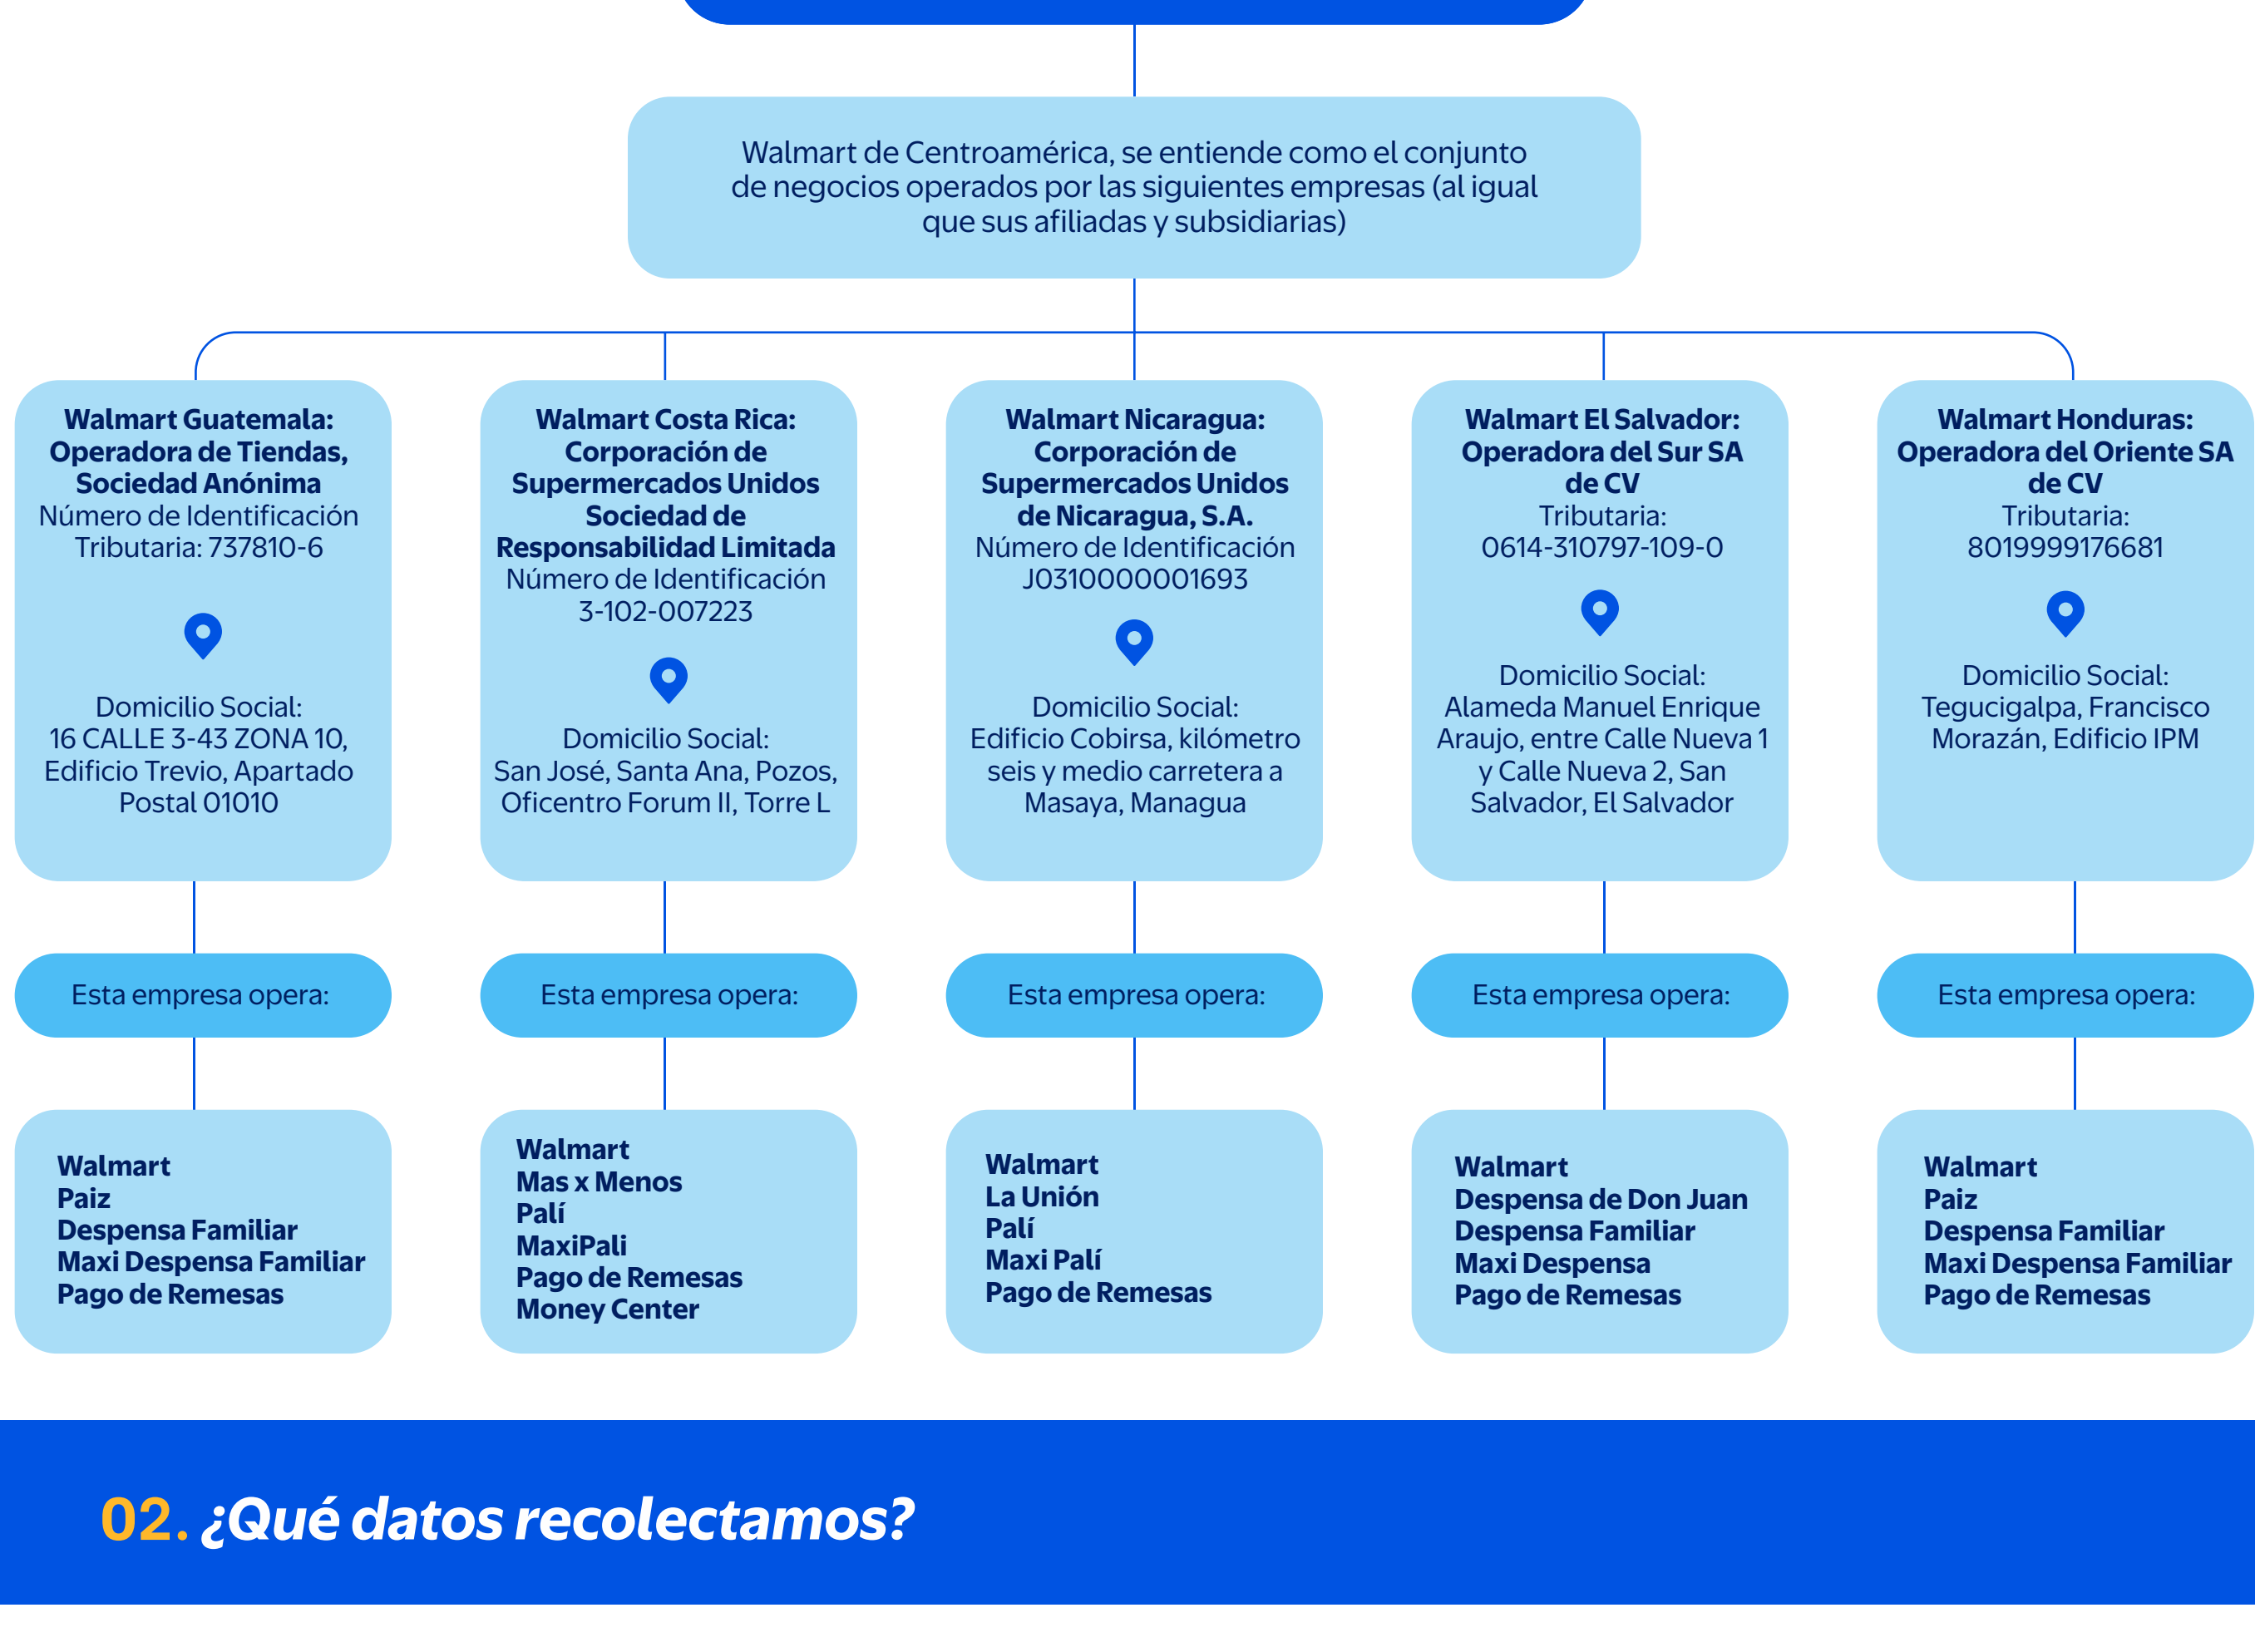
Walmart de Centroamérica, se entiende como el conjunto de negocios operados por las siguientes empresas (al igual que sus afiliadas y subsidiarias)

**Walmart Guatemala: Operadora de Tiendas, Sociedad Anónima**
Número de Identificación Tributaria: 737810-6

Domicilio Social:
16 CALLE 3-43 ZONA 10, Edificio Trevio, Apartado Postal 01010

Esta empresa opera:

Walmart
Paiz
Despensa Familiar
Maxi Despensa Familiar
Pago de Remesas

**Walmart Costa Rica: Corporación de Supermercados Unidos Sociedad de Responsabilidad Limitada**
Número de Identificación 3-102-007223

Domicilio Social:
San José, Santa Ana, Pozos, Oficentro Forum II, Torre L

Esta empresa opera:

Walmart
Mas x Menos
Palí
MaxiPali
Pago de Remesas
Money Center

**Walmart Nicaragua: Corporación de Supermercados Unidos de Nicaragua, S.A.**
Número de Identificación J0310000001693

Domicilio Social:
Edificio Cobirsa, kilómetro seis y medio carretera a Masaya, Managua

Esta empresa opera:

Walmart
La Unión
Palí
Maxi Palí
Pago de Remesas

**Walmart El Salvador: Operadora del Sur SA de CV**
Tributaria:
0614-310797-109-0

Domicilio Social:
Alameda Manuel Enrique Araujo, entre Calle Nueva 1 y Calle Nueva 2, San Salvador, El Salvador

Esta empresa opera:

Walmart
Despensa de Don Juan
Despensa Familiar
Maxi Despensa
Pago de Remesas

**Walmart Honduras: Operadora del Oriente SA de CV**
Tributaria:
8019999176681

Domicilio Social:
Tegucigalpa, Francisco Morazán, Edificio IPM

Esta empresa opera:

Walmart
Paiz
Despensa Familiar
Maxi Despensa Familiar
Pago de Remesas

02. ¿Qué datos recolectamos?